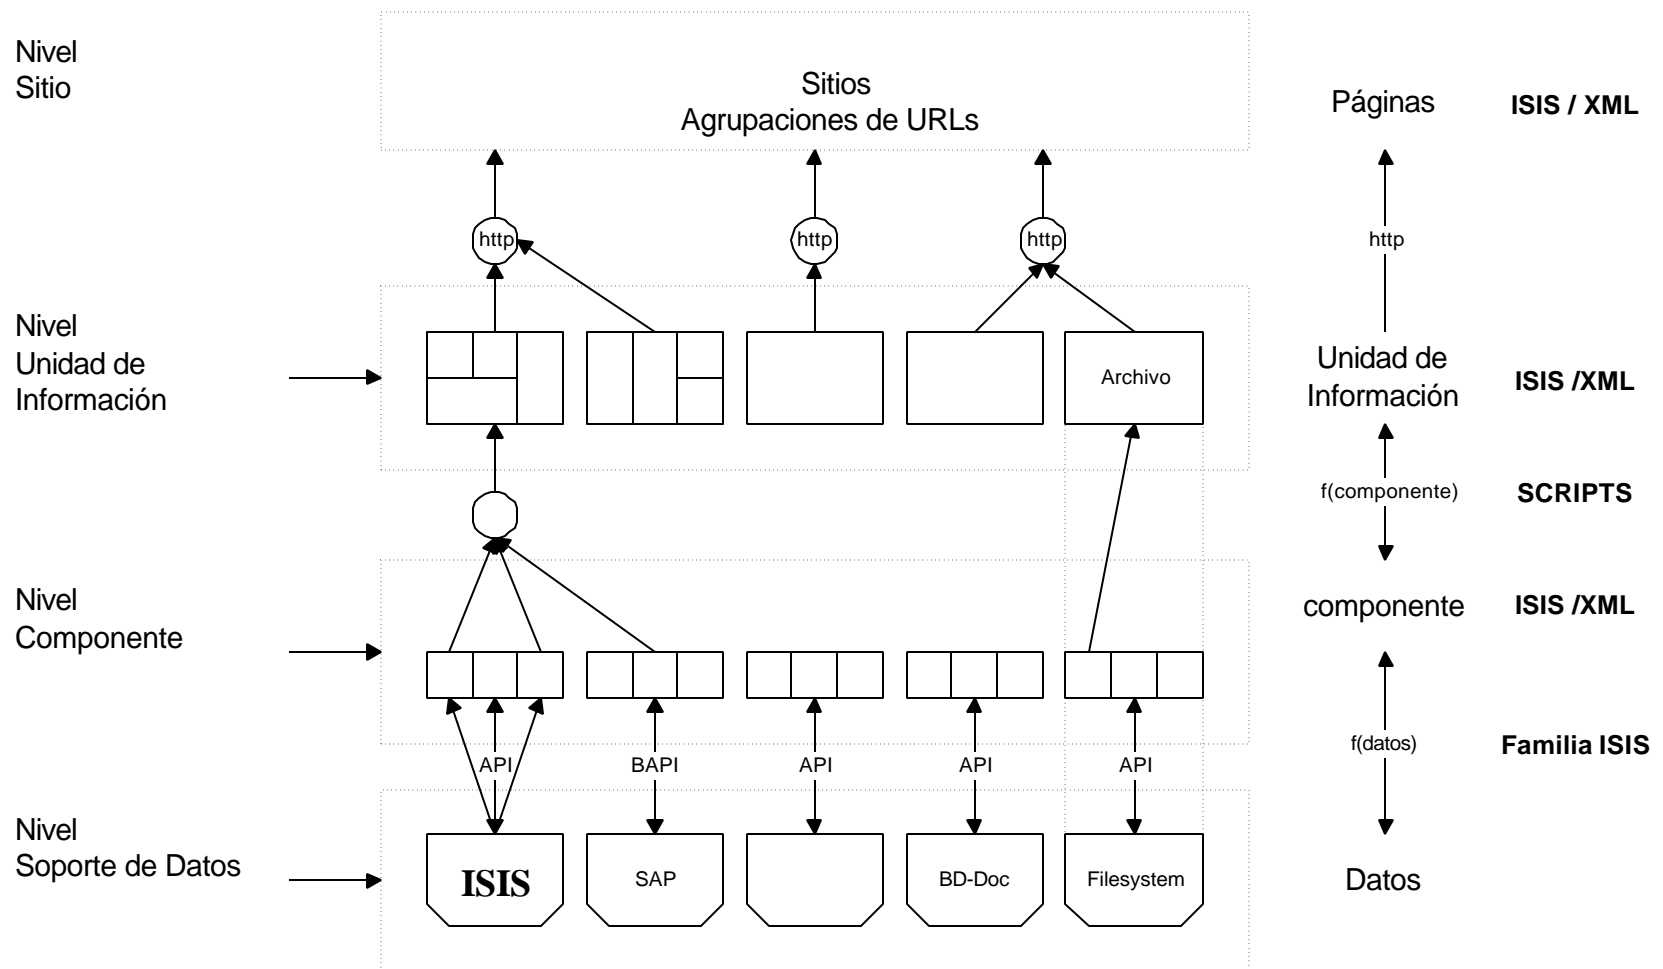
Nivel
Sitio

Sitios
Agrupaciones de URLs

Páginas
ISIS / XML

http
http
http
http

Nivel
Unidad de
Información

Archivo

Unidad de
Información
ISIS /XML

f(componente)
SCRIPTS

Nivel
Componente

componente
ISIS /XML

API
BAPI
API
API
API

f(datos)
Familia ISIS

Nivel
Soporte de Datos

ISIS
SAP
BD-Doc
Filesystem

Datos